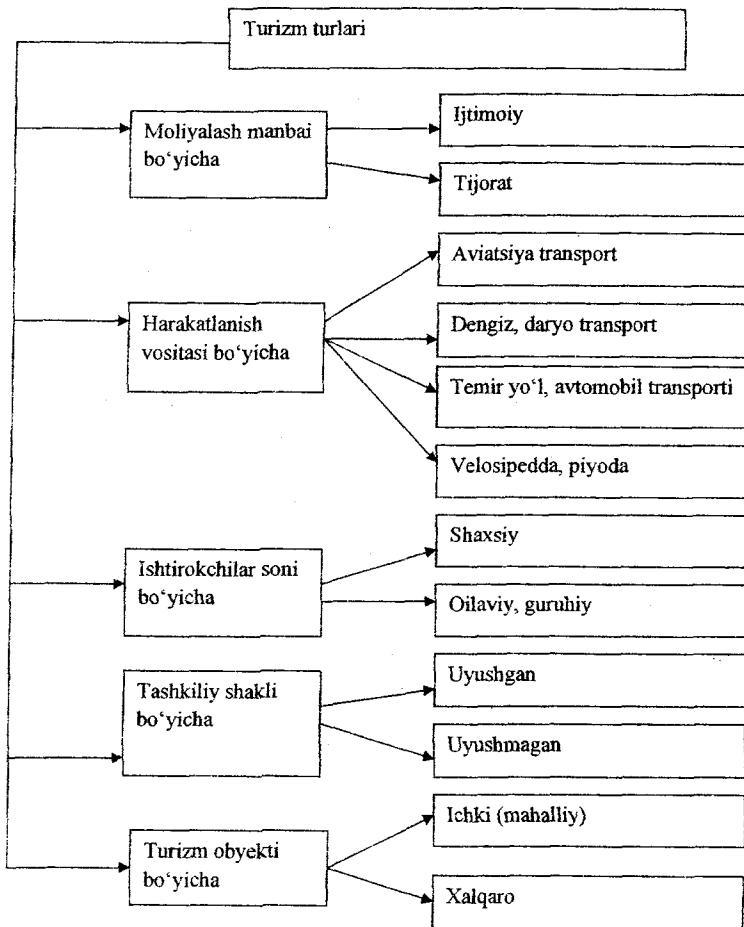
Turizm turlari

Moliyalash manbai bo'yicha

Ijtimoiy

Tijorat

Harakatlanish vositasi bo'yicha

Aviatsiya transport

Dengiz, daryo transport

Temir yo'l, avtomobil transporti

Velosipedda, piyoda

Ishtirokchilar soni bo'yicha

Shaxsiy

Oilaviy, guruhiy

Tashkiliy shakli bo'yicha

Uyushgan

Uyushmagan

Turizm obyekti bo'yicha

Ichki (mahalliy)

Xalqaro